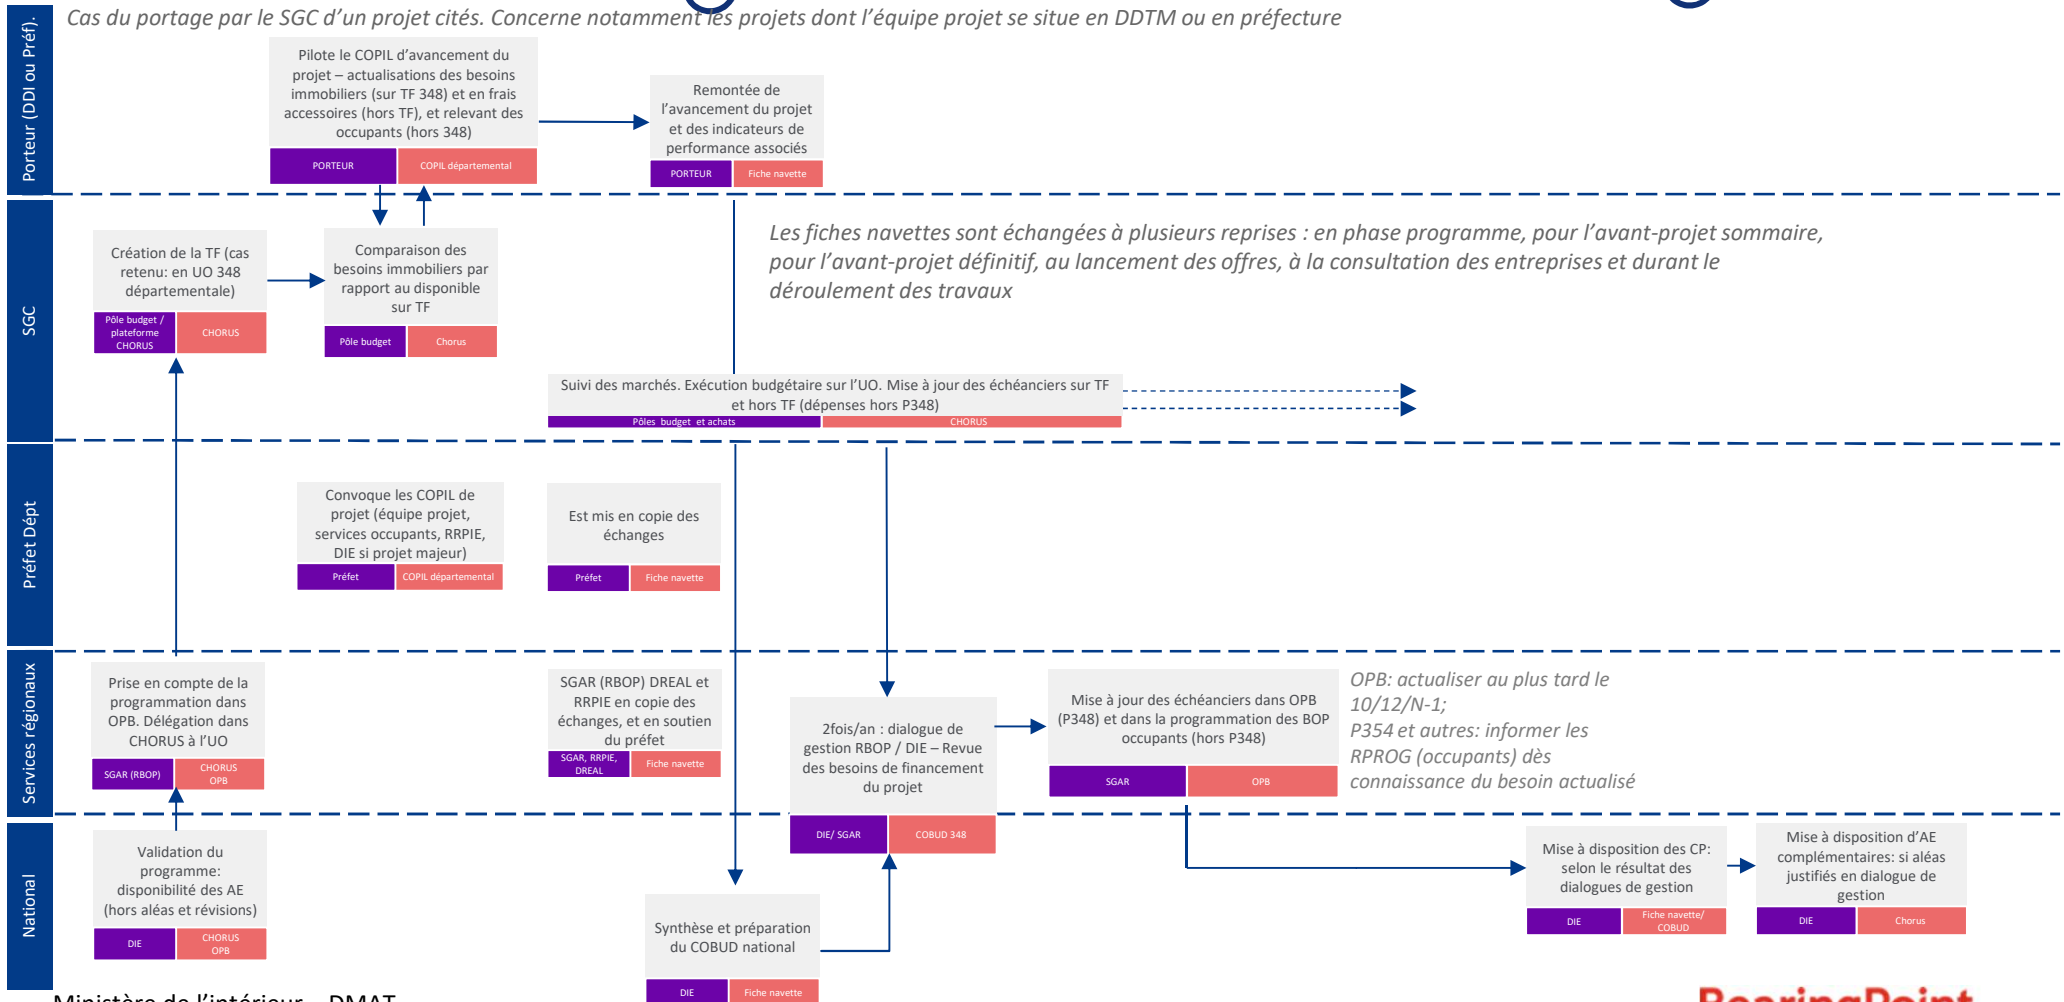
Cas du portage par le SGC d'un projet cités. Concerne notamment les projets dont l'équipe projet se situe en DDTM ou en préfecture

Porteur (DDI ou Préf).

Pilote le COPIL d'avancement du projet – actualisations des besoins immobiliers (sur TF 348) et en frais accessoires (hors TF), et relevant des occupants (hors 348)
PORTEUR
COPIL départemental

Remontée de l'avancement du projet et des indicateurs de performance associés
PORTEUR
Fiche navette

SGC

Création de la TF (cas retenu: en UO 348 départementale)
Pôle budget / plateforme CHORUS
CHORUS

Comparaison des besoins immobiliers par rapport au disponible sur TF
Pôle budget
Chorus

Les fiches navettes sont échangées à plusieurs reprises : en phase programme, pour l'avant-projet sommaire, pour l'avant-projet définitif, au lancement des offres, à la consultation des entreprises et durant le déroulement des travaux

Suivi des marchés. Exécution budgétaire sur l'UO. Mise à jour des échéanciers sur TF et hors TF (dépenses hors P348)
Pôles budget et achats
CHORUS

Préfet Dépt

Convoque les COPIL de projet (équipe projet, services occupants, RRPIE, DIE si projet majeur)
Préfet
COPIL départemental

Est mis en copie des échanges
Préfet
Fiche navette

Services régionaux

Prise en compte de la programmation dans OPB. Délégation dans CHORUS à l'UO
SGAR (RBOP)
CHORUS OPB

SGAR (RBOP) DREAL et RRPIE en copie des échanges, et en soutien du préfet
SGAR, RRPIE, DREAL
Fiche navette

2fois/an : dialogue de gestion RBOP / DIE – Revue des besoins de financement du projet
DIE/ SGAR
COBUD 348

Mise à jour des échéanciers dans OPB (P348) et dans la programmation des BOP occupants (hors P348)
SGAR
OPB

OPB: actualiser au plus tard le 10/12/N-1;
P354 et autres: informer les RPROG (occupants) dès connaissance du besoin actualisé

National

Validation du programme: disponibilité des AE (hors aléas et révisions)
DIE
CHORUS OPB

Synthèse et préparation du COBUD national
DIE
Fiche navette

Mise à disposition des CP: selon le résultat des dialogues de gestion
DIE
Fiche navette/ COBUD

Mise à disposition d'AE complémentaires: si aléas justifiés en dialogue de gestion
DIE
Chorus

Ministère de l'intérieur – DMAT
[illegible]